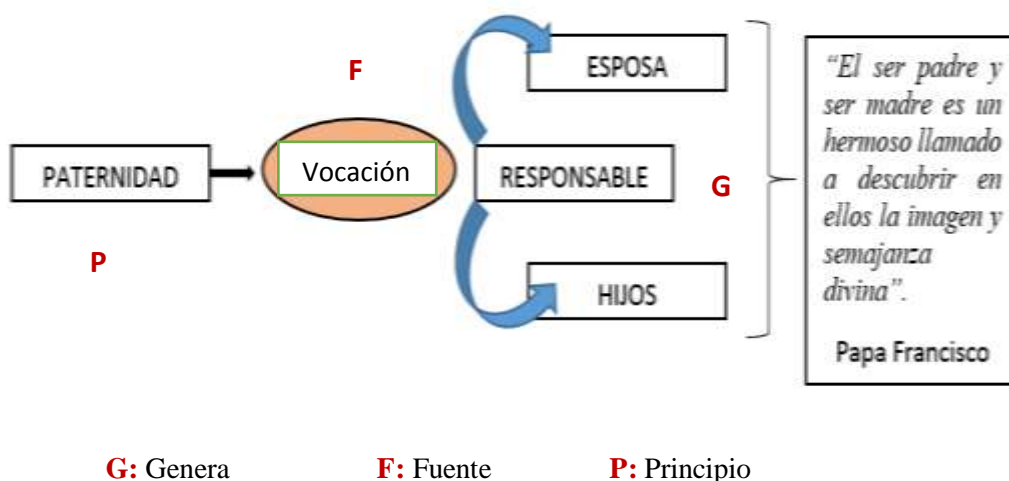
F

PATERNIDAD

Vocación

ESPOSA

RESPONSABLE

HIJOS

G

P

“El ser padre y ser madre es un hermoso llamado a descubrir en ellos la imagen y semajanza divina”.

Papa Francisco

G: Genera F: Fuente P: Principio